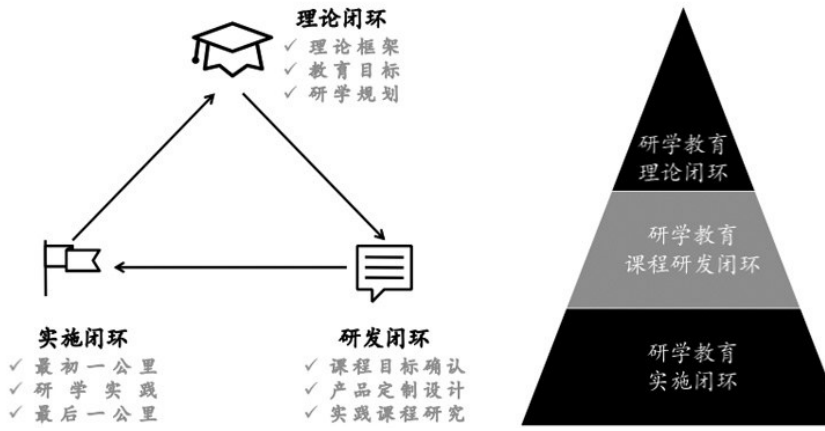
理论闭环
✓ 理论框架
✓ 教育目标
✓ 研学规划

实施闭环
✓ 最初一公里
✓ 研 学 实 践
✓ 最后一公里

研发闭环
✓ 课程目标确认
✓ 产品定制设计
✓ 实践课程研究

研学教育
理论闭环

研学教育
课程研发闭环

研学教育
实施闭环